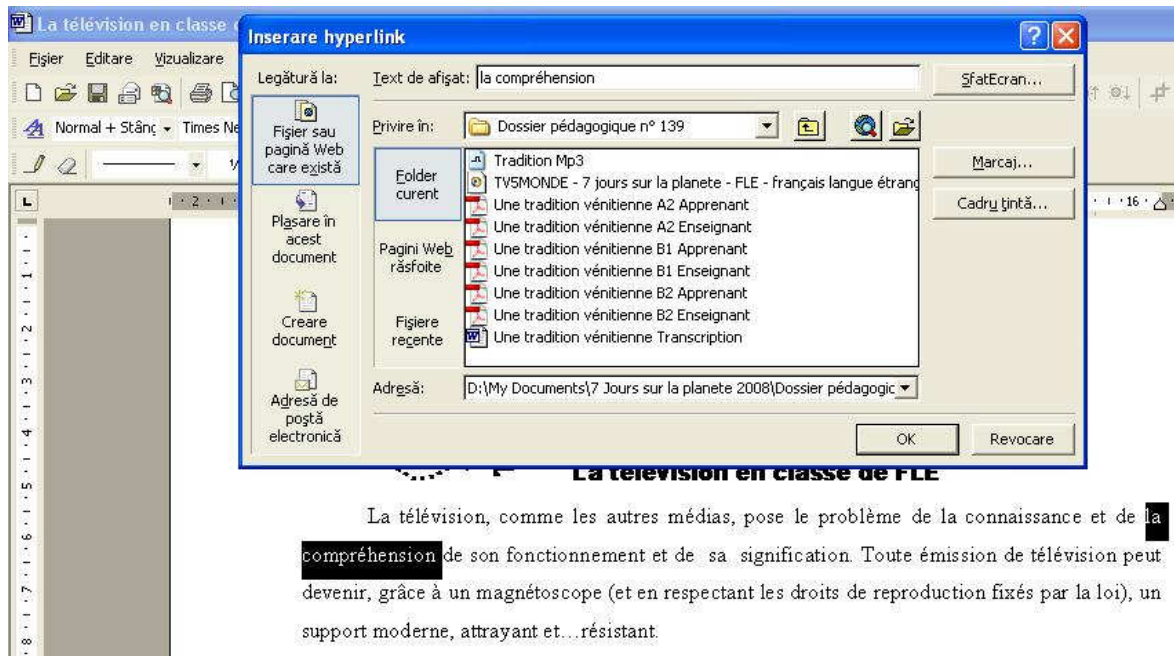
La télévision en classe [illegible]

Fișier Editare Vizualizare

Normal + Stânç Times Ne

Inserare hyperlink

Legătură la:

Fișier sau pagină Web care există

Plasare în acest document

Creare document

Adresă de poștă electronică

Text de afișat: la compréhension

SfatEcran...

Privire în: Dossier pédagogique n° 139

Folder curent

Pagini Web răsfoite

Fișiere recente

Tradition Mp3
TV5MONDE - 7 jours sur la planete - FLE - français langue étrang
Une tradition vénitienne A2 Apprenant
Une tradition vénitienne A2 Enseignant
Une tradition vénitienne B1 Apprenant
Une tradition vénitienne B1 Enseignant
Une tradition vénitienne B2 Apprenant
Une tradition vénitienne B2 Enseignant
Une tradition vénitienne Transcription

Marcaj...

Cadru țintă...

Adresă: D:\My Documents\7 Jours sur la planete 2008\Dossier pédagogic

OK

Revocare

La télévision en classe de FLE

La télévision, comme les autres médias, pose le problème de la connaissance et de la compréhension de son fonctionnement et de sa signification. Toute émission de télévision peut devenir, grâce à un magnétoscope (et en respectant les droits de reproduction fixés par la loi), un support moderne, attrayant et…résistant.